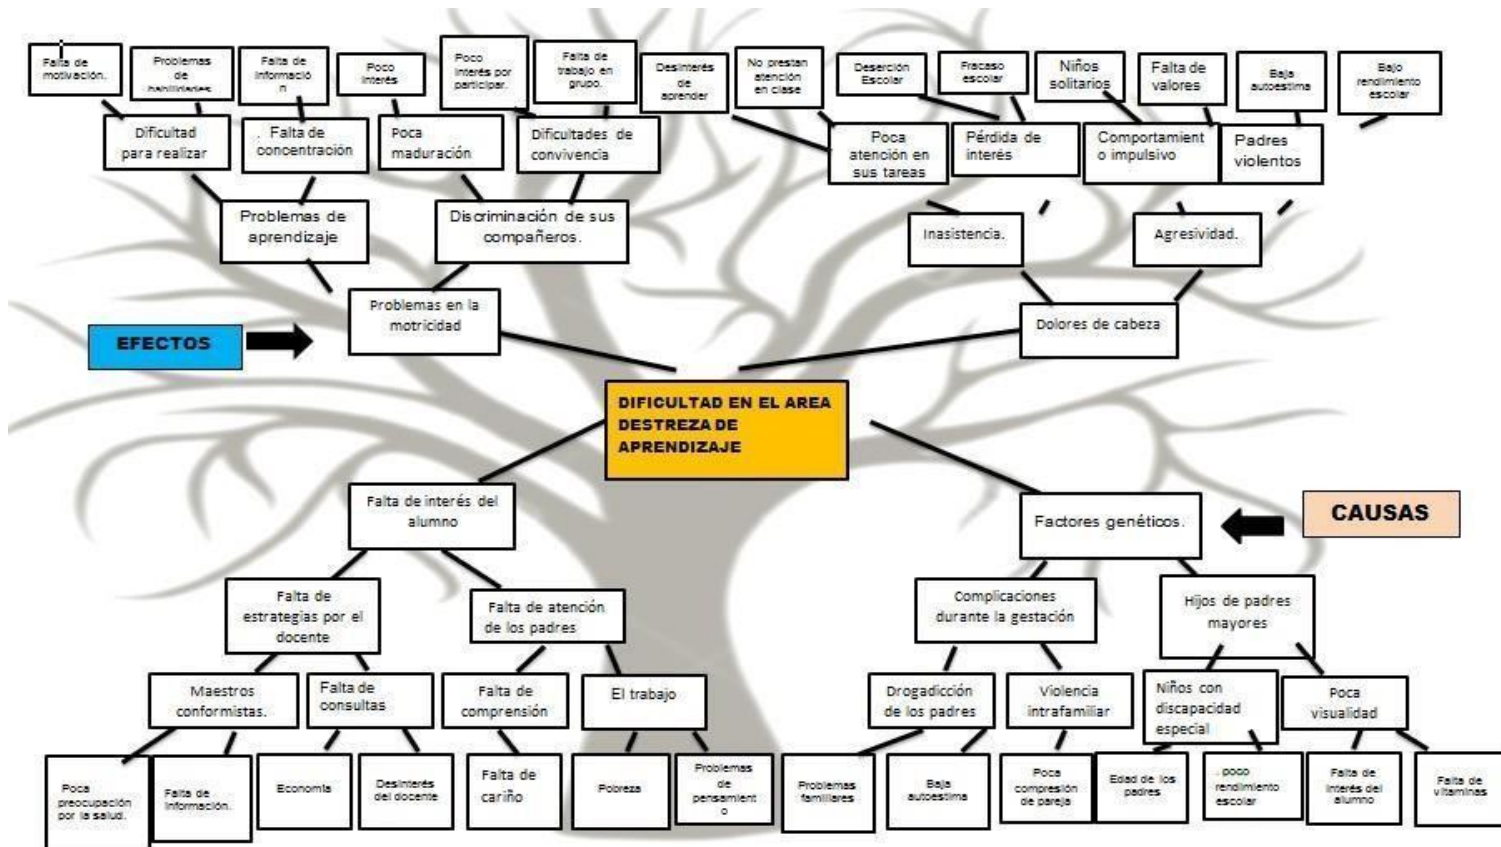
Falta de motivación.

Problemas de habilidades

Falta de informació n

Poco interés

Poco interés por participar.

Falta de trabajo en grupo.

Desinterés de aprender

No prestan atención en clase

Deserción Escolar

Fracaso escolar

Niños solitarios

Falta de valores

Baja autoestima

Bajo rendimiento escolar

Dificultad para realizar

Falta de concentración

Poca maduración

Dificultades de convivencia

Poca atención en sus tareas

Pérdida de interés

Comportamiento impulsivo

Padres violentos

Problemas de aprendizaje

Discriminación de sus compañeros.

Inasistencia.

Agresividad.

EFECTOS

Problemas en la motricidad

Dolores de cabeza

DIFICULTAD EN EL AREA DESTREZA DE APRENDIZAJE

Falta de interés del alumno

Factores genéticos.

CAUSAS

Falta de estrategias por el docente

Falta de atención de los padres

Complicaciones durante la gestación

Hijos de padres mayores

Maestros conformistas.

Falta de consultas

Falta de comprensión

El trabajo

Drogadicción de los padres

Violencia intrafamiliar

Niños con discapacidad especial

Poca visualidad

Poca preocupación por la salud.

Falta de información.

Economía

Desinterés del docente

Falta de cariño

Pobreza

Problemas de pensamiento

Problemas familiares

Baja autoestima

Poca comprensión de pareja

Edad de los padres

poco rendimiento escolar

Falta de interés del alumno

Falta de vitaminas